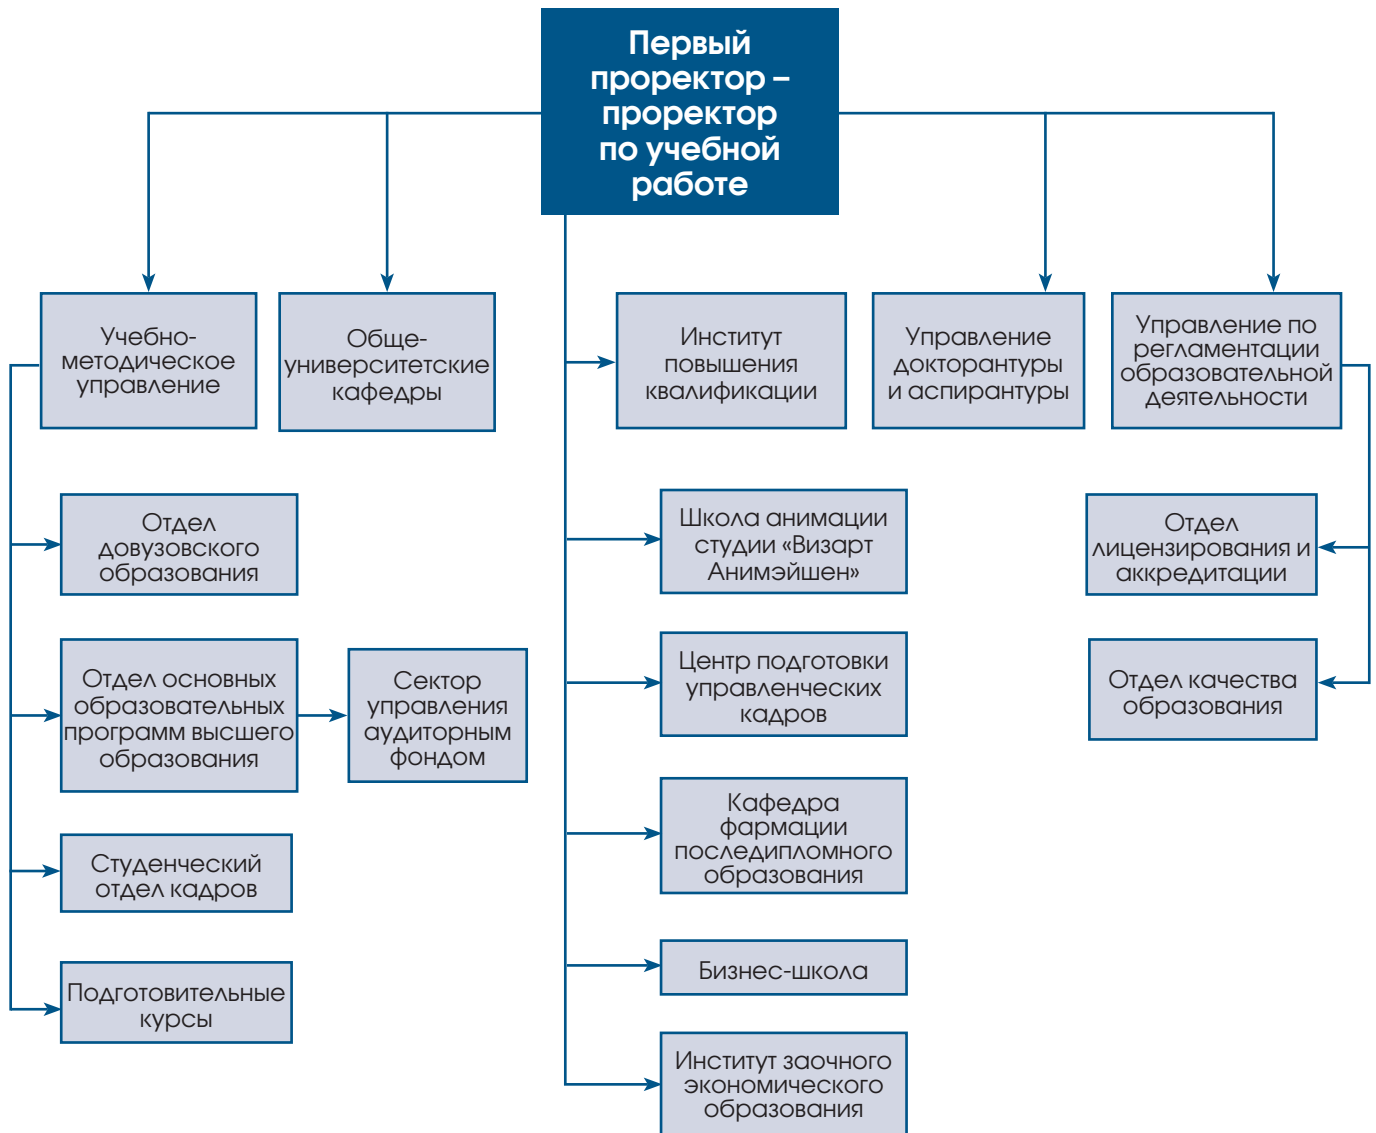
Первый проректор – проректор по учебной работе

Учебно-методическое управление

Обще-университетские кафедры

Институт повышения квалификации

Управление докторантуры и аспирантуры

Управление по регламентации образовательной деятельности

Отдел довузовского образования

Отдел основных образовательных программ высшего образования

Сектор управления аудиторным фондом

Студенческий отдел кадров

Подготовительные курсы

Школа анимации студии «Визарт Анимэйшен»

Центр подготовки управленческих кадров

Кафедра фармации последипломного образования

Бизнес-школа

Институт заочного экономического образования

Отдел лицензирования и аккредитации

Отдел качества образования